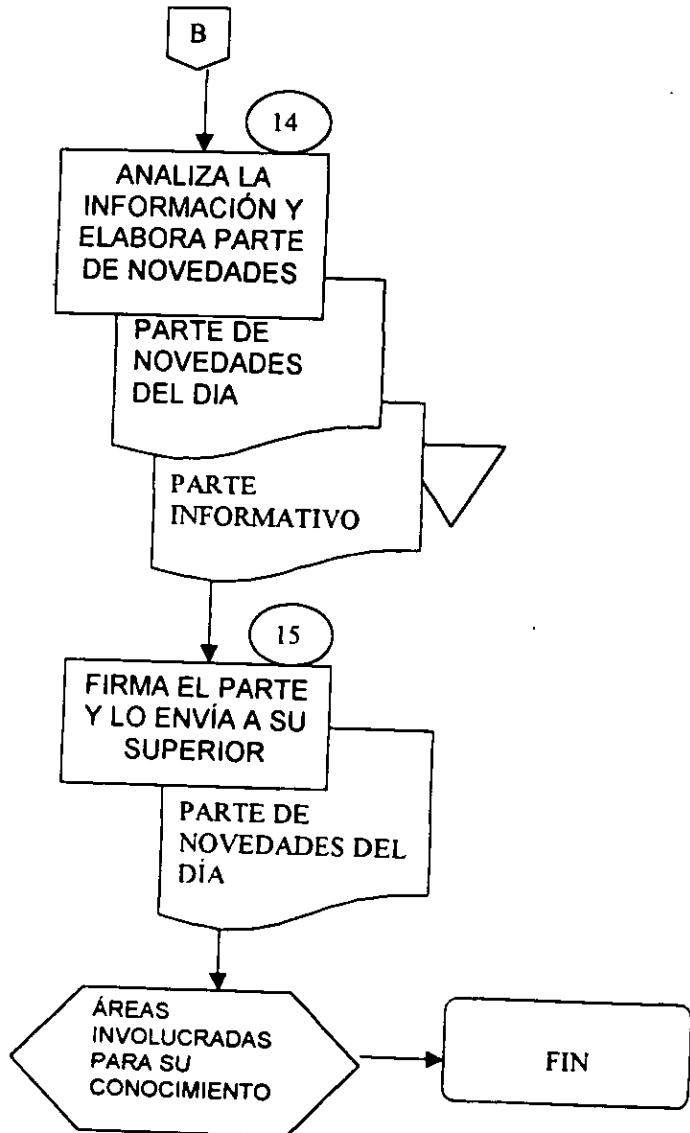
B

14

ANALIZA LA INFORMACIÓN Y ELABORA PARTE DE NOVEDADES

PARTE DE NOVEDADES DEL DIA

PARTE INFORMATIVO

15

FIRMA EL PARTE Y LO ENVÍA A SU SUPERIOR

PARTE DE NOVEDADES DEL DÍA

ÁREAS INVOLUCRADAS PARA SU CONOCIMIENTO

FIN